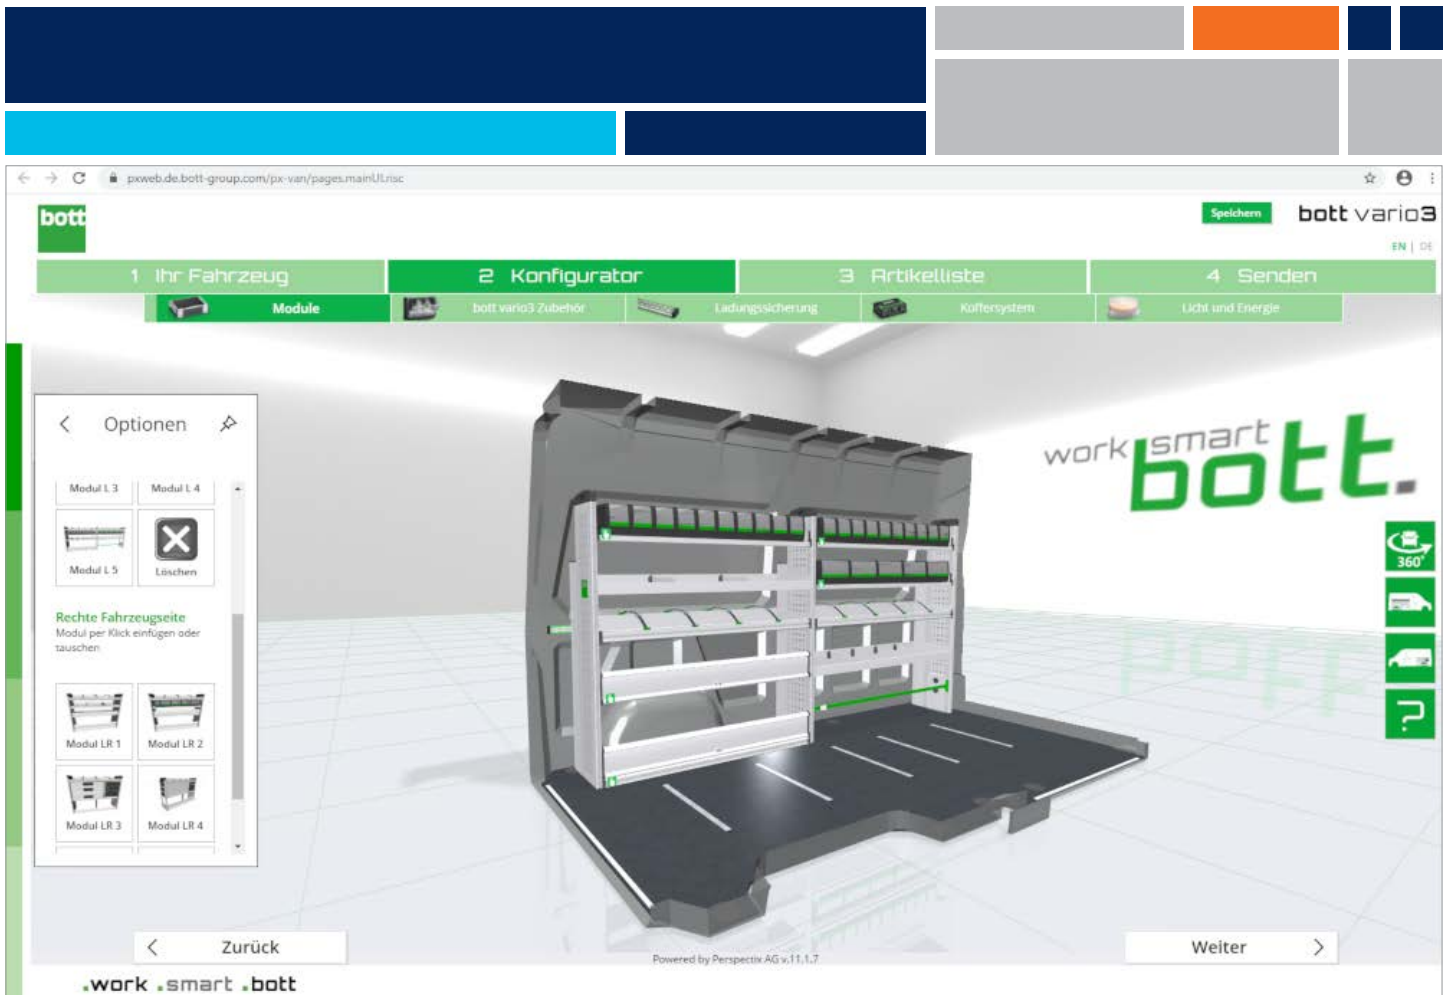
pxweb.de.bott-group.com/px-van/pages.mainUI.rsc

bott

Speichern

bott vario3

EN | DE

1 Ihr Fahrzeug

2 Konfigurator

3 Artikelliste

4 Senden

Module

bott vario3 Zubehör

Ladungssicherung

Koffersystem

Licht und Energie

Optionen

Modul L 3

Modul L 4

Modul L 5

Löschen

Rechte Fahrzeugseite

Modul per Klick einfügen oder tauschen

Modul LR 1

Modul LR 2

Modul LR 3

Modul LR 4

work smart bott.

360°

Zurück

Powered by Perspectix AG v.11.1.7

Weiter

.work .smart .bott